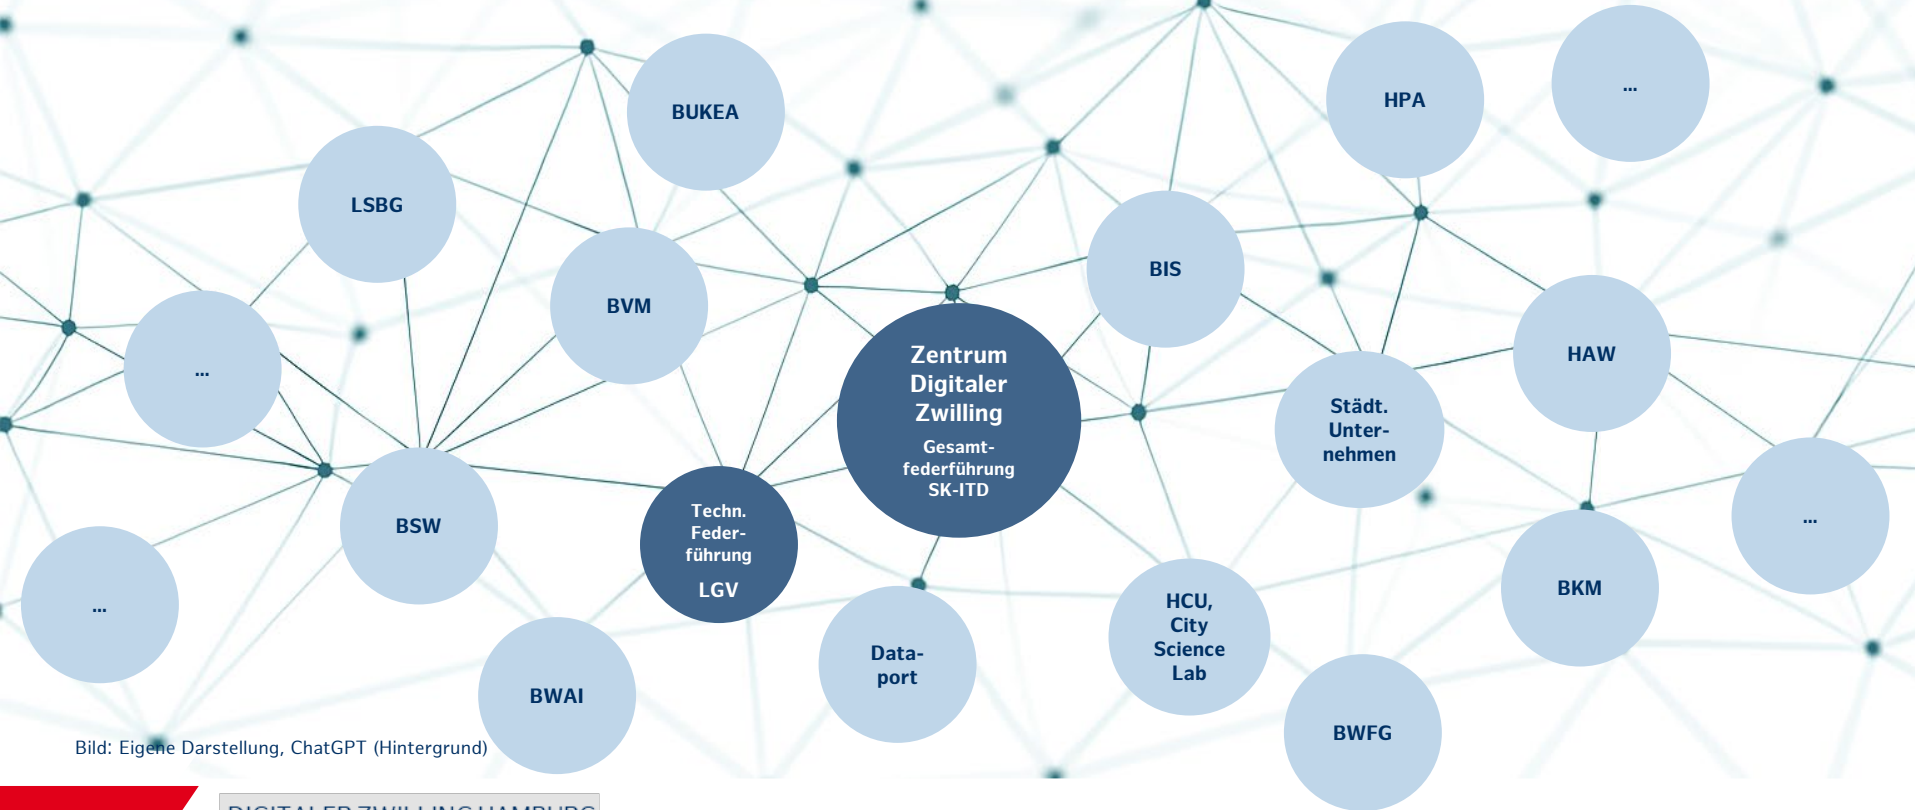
BUKEA

HPA

...

LSBG

BVM

BIS

...

Zentrum Digitaler Zwilling

Gesamtfederführung SK-ITD

HAW

Städt. Unternehmen

BSW

Techn. Federführung

LGV

...

...

BKM

Dataport

HCU, City Science Lab

BWAI

BWFG

Bild: Eigene Darstellung, ChatGPT (Hintergrund)

DIGITALER ZWILLING HAMBURG